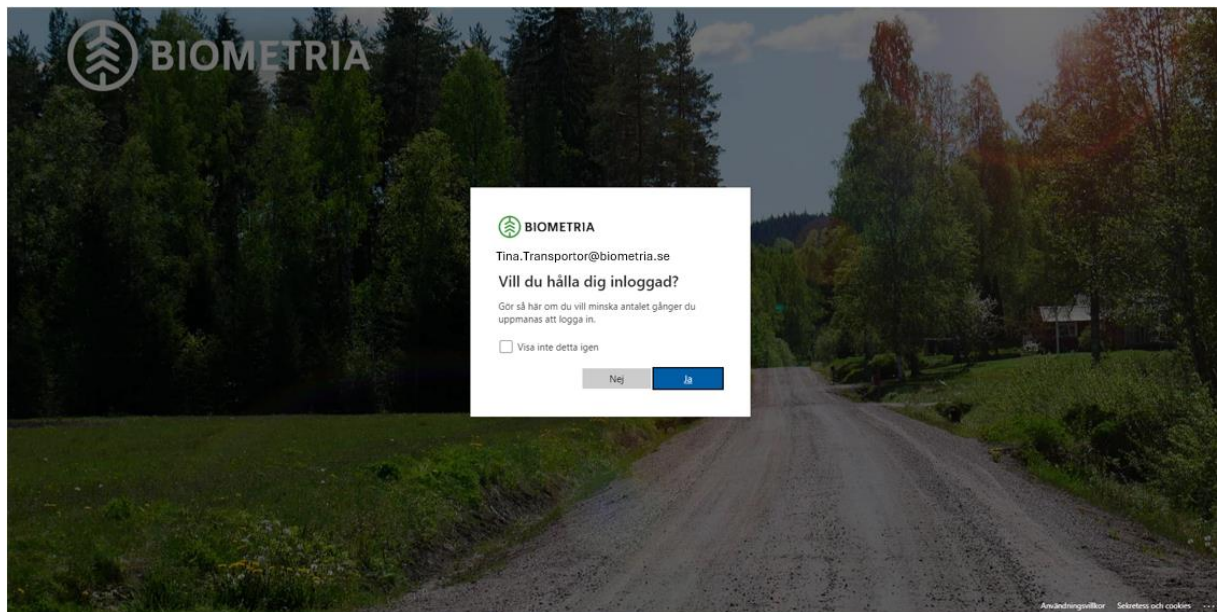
BIOMETRIA

BIOMETRIA

Tina.Transportor@biometria.se

Vill du hålla dig inloggad?

Gör så här om du vill minska antalet gånger du uppmanas att logga in.

Visa inte detta igen

Nej

Ja

Användningsvillkor Sekretess och cookies ...